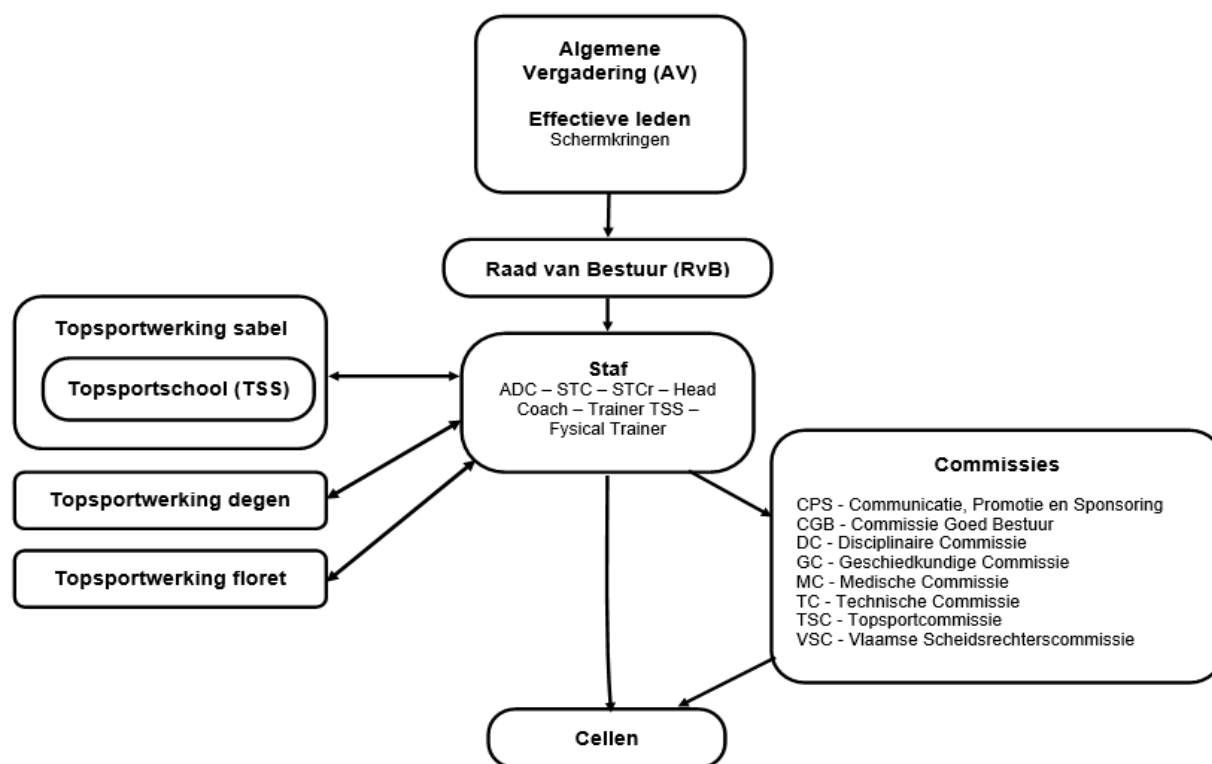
Algemene Vergadering (AV)

Effectieve leden
Schermkringen

Raad van Bestuur (RvB)

Topsportwerking sabel

Topsportschool (TSS)

Staf
ADC – STC – STCr – Head Coach – Trainer TSS – Fysical Trainer

Topsportwerking degen

Topsportwerking floret

Commissies

CPS - Communicatie, Promotie en Sponsoring
CGB - Commissie Goed Bestuur
DC - Disciplinaire Commissie
GC - Geschiedkundige Commissie
MC - Medische Commissie
TC - Technische Commissie
TSC - Topsportcommissie
VSC - Vlaamse Scheidsrechterscommissie

Cellen